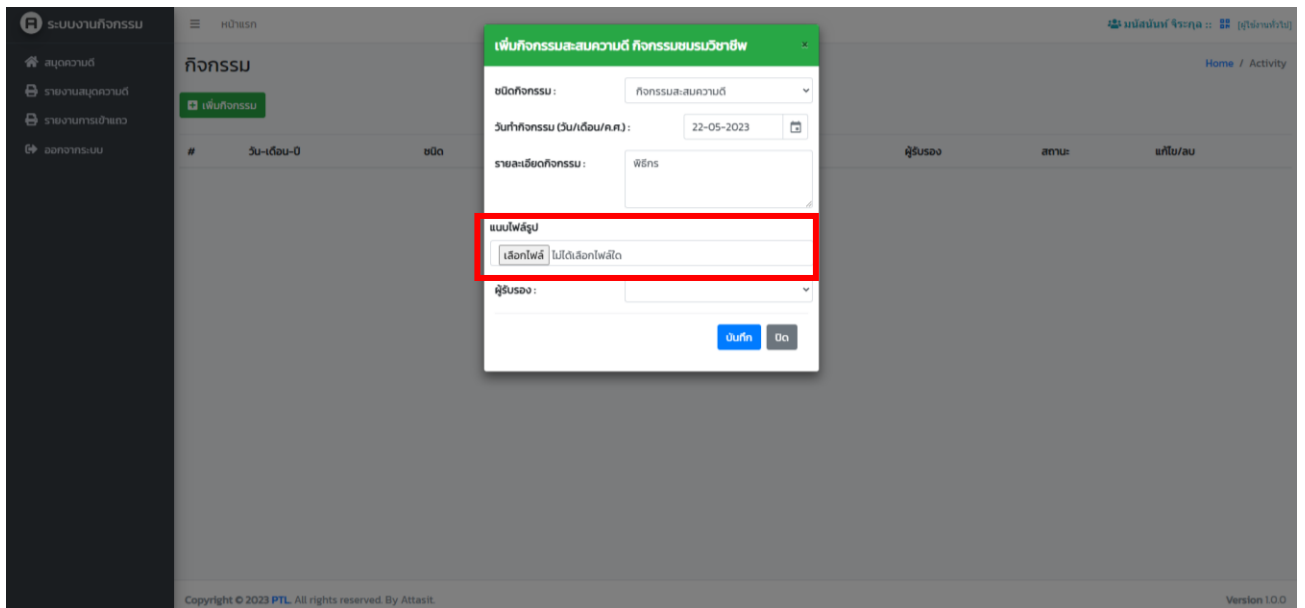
ระบบงานกิจกรรม

สมุดความดี
รายงานสมุดความดี
รายงานการเข้าแถว
ออกจากระบบ

หน้าแรก

มนัสนันท์ จิระกุล :: [ผู้ใช้งานทั่วไป]

กิจกรรม

Home / Activity

เพิ่มกิจกรรม

| # | วัน-เดือน-ปี | ชนิด | ผู้รับรอง | สถานะ | แก้ไข/ลบ |
|---|---|---|---|---|---|

เพิ่มกิจกรรมสะสมความดี กิจกรรมชมรมวิชาชีพ ×

ชนิดกิจกรรม : กิจกรรมสะสมความดี

วันทำกิจกรรม (วัน/เดือน/ค.ศ.) : 22-05-2023

รายละเอียดกิจกรรม : พิธีกร

แนบไฟล์รูป

เลือกไฟล์ ไม่ได้เลือกไฟล์ใด

ผู้รับรอง :

บันทึก ปิด

Copyright © 2023 PTL. All rights reserved. By Attasit.

Version 1.0.0